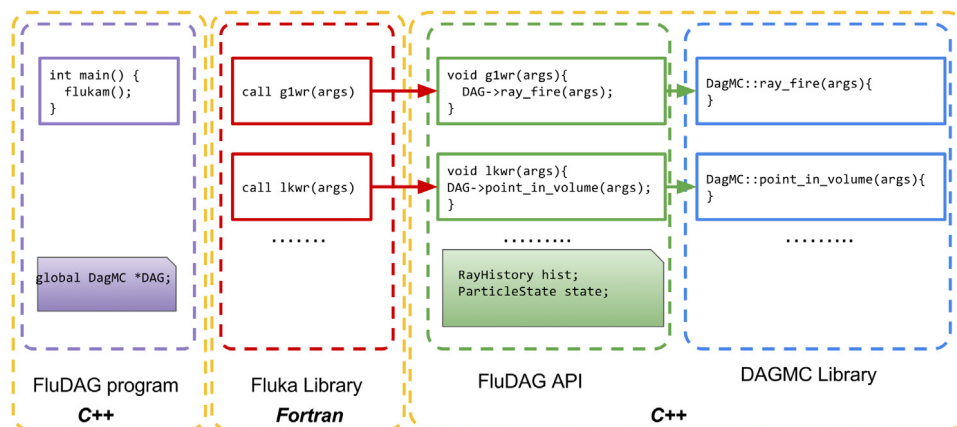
int main() {
  flukam();
}

global DagMC *DAG;

FluDAG program

C++

call g1wr(args)

call lkwr(args)

.......

Fluka Library

Fortran

void g1wr(args){
  DAG->ray_fire(args);
}

void lkwr(args){
DAG->point_in_volume(args);
}

.........

RayHistory hist;
ParticleState state;

FluDAG API

DagMC::ray_fire(args){
}

DagMC::point_in_volume(args){
}

.........

DAGMC Library

C++